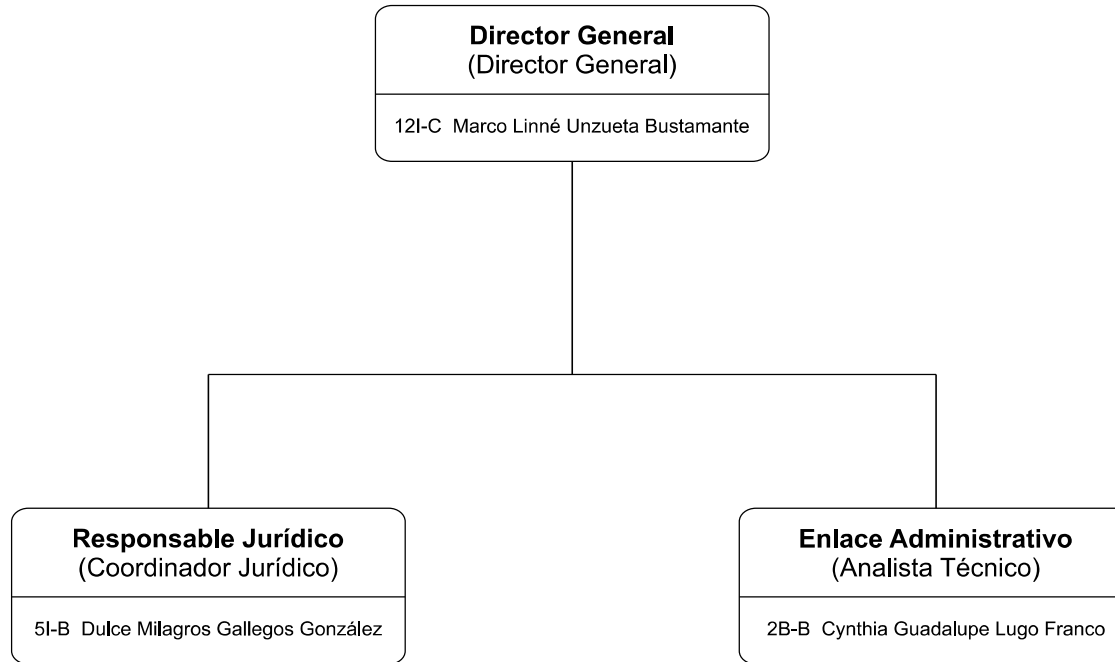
**Director General**
(Director General)

12I-C Marco Linné Unzueta Bustamante

**Responsable Jurídico**
(Coordinador Jurídico)

5I-B Dulce Milagros Gallegos González

**Enlace Administrativo**
(Analista Técnico)

2B-B Cynthia Guadalupe Lugo Franco